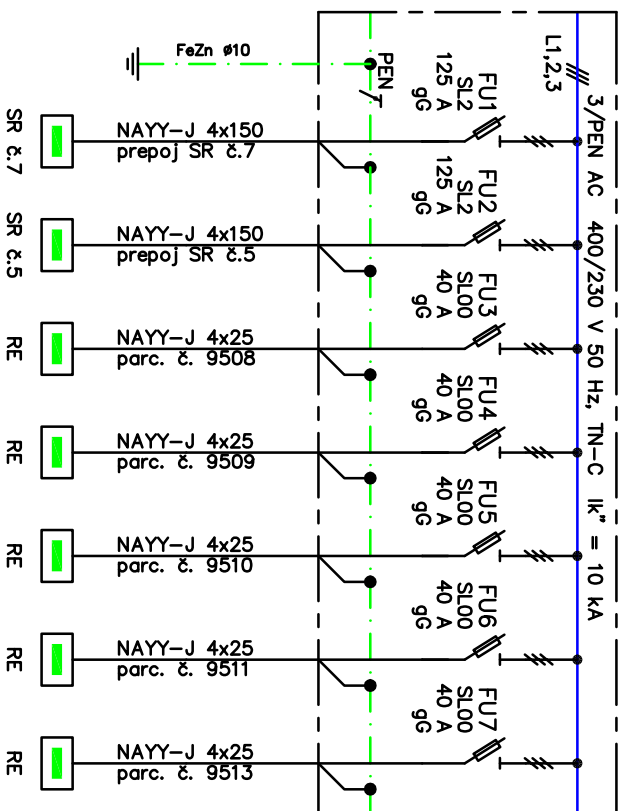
FeZn ø10

PEN

L1,2,3

3/PEN AC 400/230 V 50 Hz, TN-C Ik" = 10 kA

FU1
SL2
125 A
gG

FU2
SL2
125 A
gG

FU3
SL00
40 A
gG

FU4
SL00
40 A
gG

FU5
SL00
40 A
gG

FU6
SL00
40 A
gG

FU7
SL00
40 A
gG

SR č.7
NAYY-J 4x150
prepoj SR č.7

SR č.5
NAYY-J 4x150
prepoj SR č.5

RE
NAYY-J 4x25
parc. č. 9508

RE
NAYY-J 4x25
parc. č. 9509

RE
NAYY-J 4x25
parc. č. 9510

RE
NAYY-J 4x25
parc. č. 9511

RE
NAYY-J 4x25
parc. č. 9513